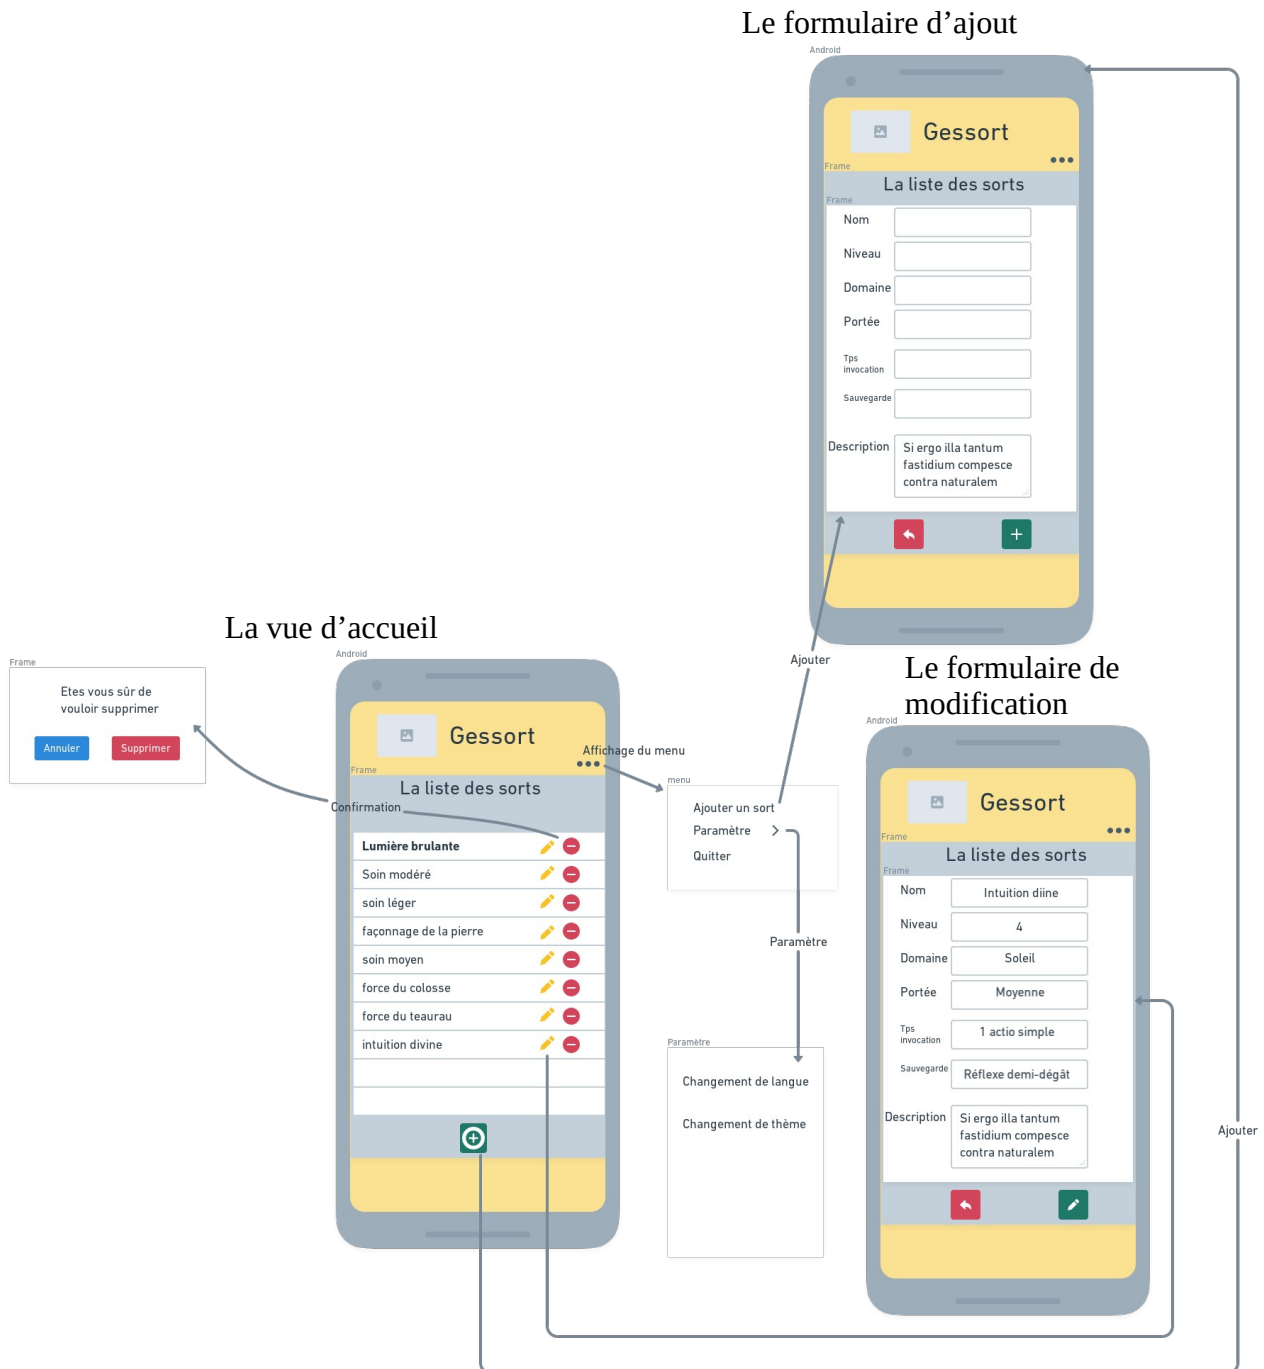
Le formulaire d'ajout

Android

Gessort

Frame

La liste des sorts

Frame

Nom

Niveau

Domaine

Portée

Tps invocation

Sauvegarde

Description

Si ergo illa tantum fastidium compesce contra naturalem

La vue d'accueil

Frame

Etes vous sûr de vouloir supprimer

Annuler

Supprimer

Android

Gessort

Frame

La liste des sorts

Confirmation

Affichage du menu

Lumière brulante

Soin modéré

soin léger

façonnage de la pierre

soin moyen

force du colosse

force du teaurau

intuition divine

Ajouter

menu

Ajouter un sort

Paramètre

Quitter

Paramètre

Paramètre

Changement de langue

Changement de thème

Le formulaire de modification

Android

Gessort

Frame

La liste des sorts

Frame

Nom

Intuition diine

Niveau

4

Domaine

Soleil

Portée

Moyenne

Tps invocation

1 actio simple

Sauvegarde

Réflexe demi-dégât

Description

Si ergo illa tantum fastidium compesce contra naturalem

Ajouter